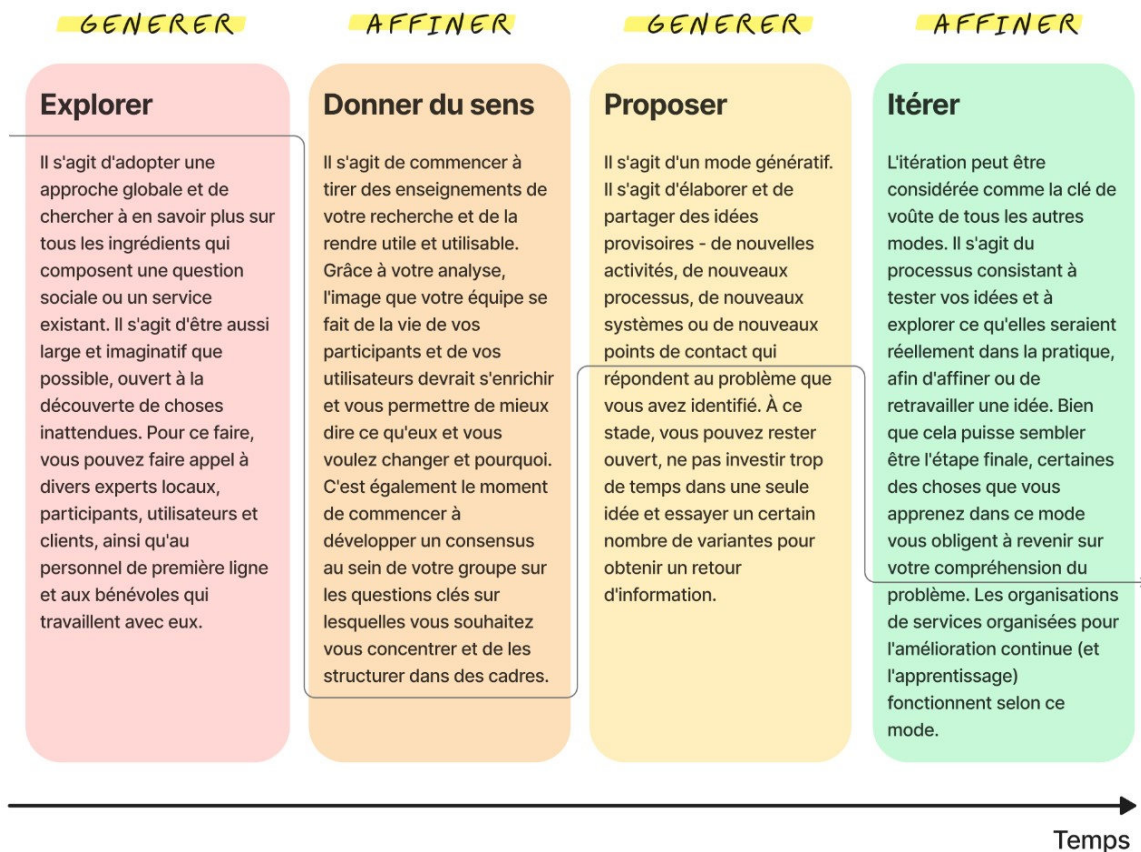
GENERER

Explorer

Il s'agit d'adopter une approche globale et de chercher à en savoir plus sur tous les ingrédients qui composent une question sociale ou un service existant. Il s'agit d'être aussi large et imaginatif que possible, ouvert à la découverte de choses inattendues. Pour ce faire, vous pouvez faire appel à divers experts locaux, participants, utilisateurs et clients, ainsi qu'au personnel de première ligne et aux bénévoles qui travaillent avec eux.

AFFINER

Donner du sens

Il s'agit de commencer à tirer des enseignements de votre recherche et de la rendre utile et utilisable. Grâce à votre analyse, l'image que votre équipe se fait de la vie de vos participants et de vos utilisateurs devrait s'enrichir et vous permettre de mieux dire ce qu'eux et vous voulez changer et pourquoi. C'est également le moment de commencer à développer un consensus au sein de votre groupe sur les questions clés sur lesquelles vous souhaitez vous concentrer et de les structurer dans des cadres.

GENERER

Proposer

Il s'agit d'un mode génératif. Il s'agit d'élaborer et de partager des idées provisoires - de nouvelles activités, de nouveaux processus, de nouveaux systèmes ou de nouveaux points de contact qui répondent au problème que vous avez identifié. À ce stade, vous pouvez rester ouvert, ne pas investir trop de temps dans une seule idée et essayer un certain nombre de variantes pour obtenir un retour d'information.

AFFINER

Itérer

L'itération peut être considérée comme la clé de voûte de tous les autres modes. Il s'agit du processus consistant à tester vos idées et à explorer ce qu'elles seraient réellement dans la pratique, afin d'affiner ou de retravailler une idée. Bien que cela puisse sembler être l'étape finale, certaines des choses que vous apprenez dans ce mode vous obligent à revenir sur votre compréhension du problème. Les organisations de services organisées pour l'amélioration continue (et l'apprentissage) fonctionnent selon ce mode.

Temps